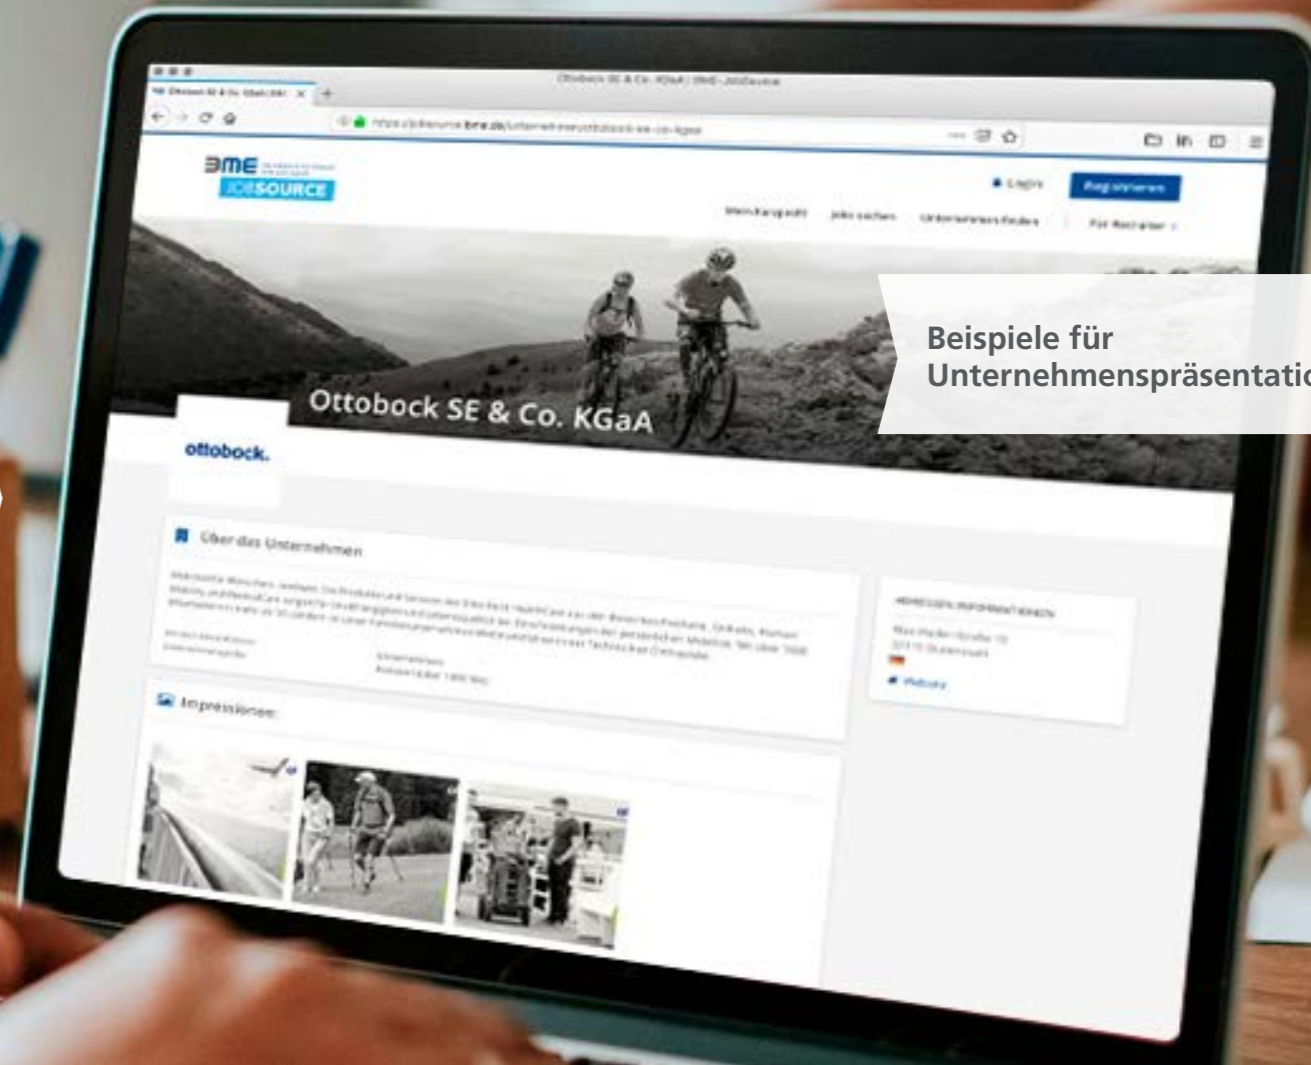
Ottobock SE & Co. KGaA | BME-JobSource

Ottobock SE & Co. KGaA | BME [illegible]

https://jobsource.bme.de/unternehmen/ottobock-se-co-kgaa

BME
JOBSOURCE

Login
Registrieren

Mein Karriereprofil
Jobs suchen
Unternehmen finden
Für Recruiter

Beispiele für
Unternehmenspräsentatio

Ottobock SE & Co. KGaA

ottobock.

Über das Unternehmen

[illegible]

ADRESSE & INFORMATIONEN

Max-Näder-Straße 15
37115 Duderstadt

Website

Impressionen: